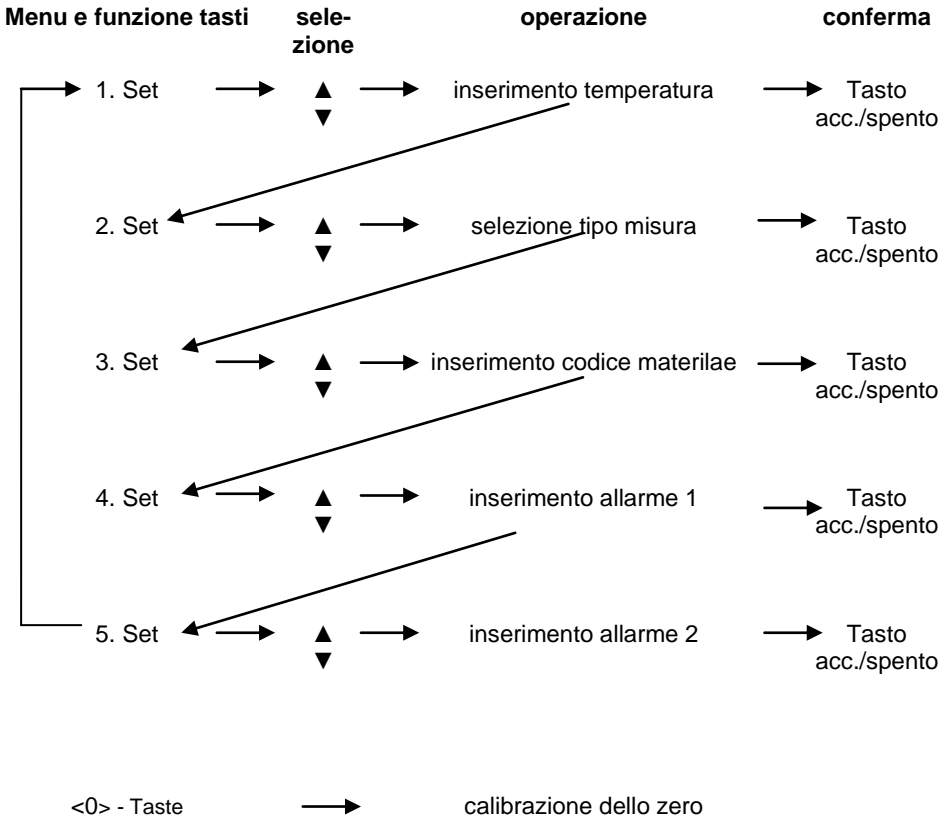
| Menu e funzione tasti | selezione | operazione | conferma |
|---|---|---|---|
| 1. Set | ▲ ▼ | inserimento temperatura | Tasto acc./spento |
| 2. Set | ▲ ▼ | selezione tipo misura | Tasto acc./spento |
| 3. Set | ▲ ▼ | inserimento codice materilae | Tasto acc./spento |
| 4. Set | ▲ ▼ | inserimento allarme 1 | Tasto acc./spento |
| 5. Set | ▲ ▼ | inserimento allarme 2 | Tasto acc./spento |

<0> - Taste calibrazione dello zero